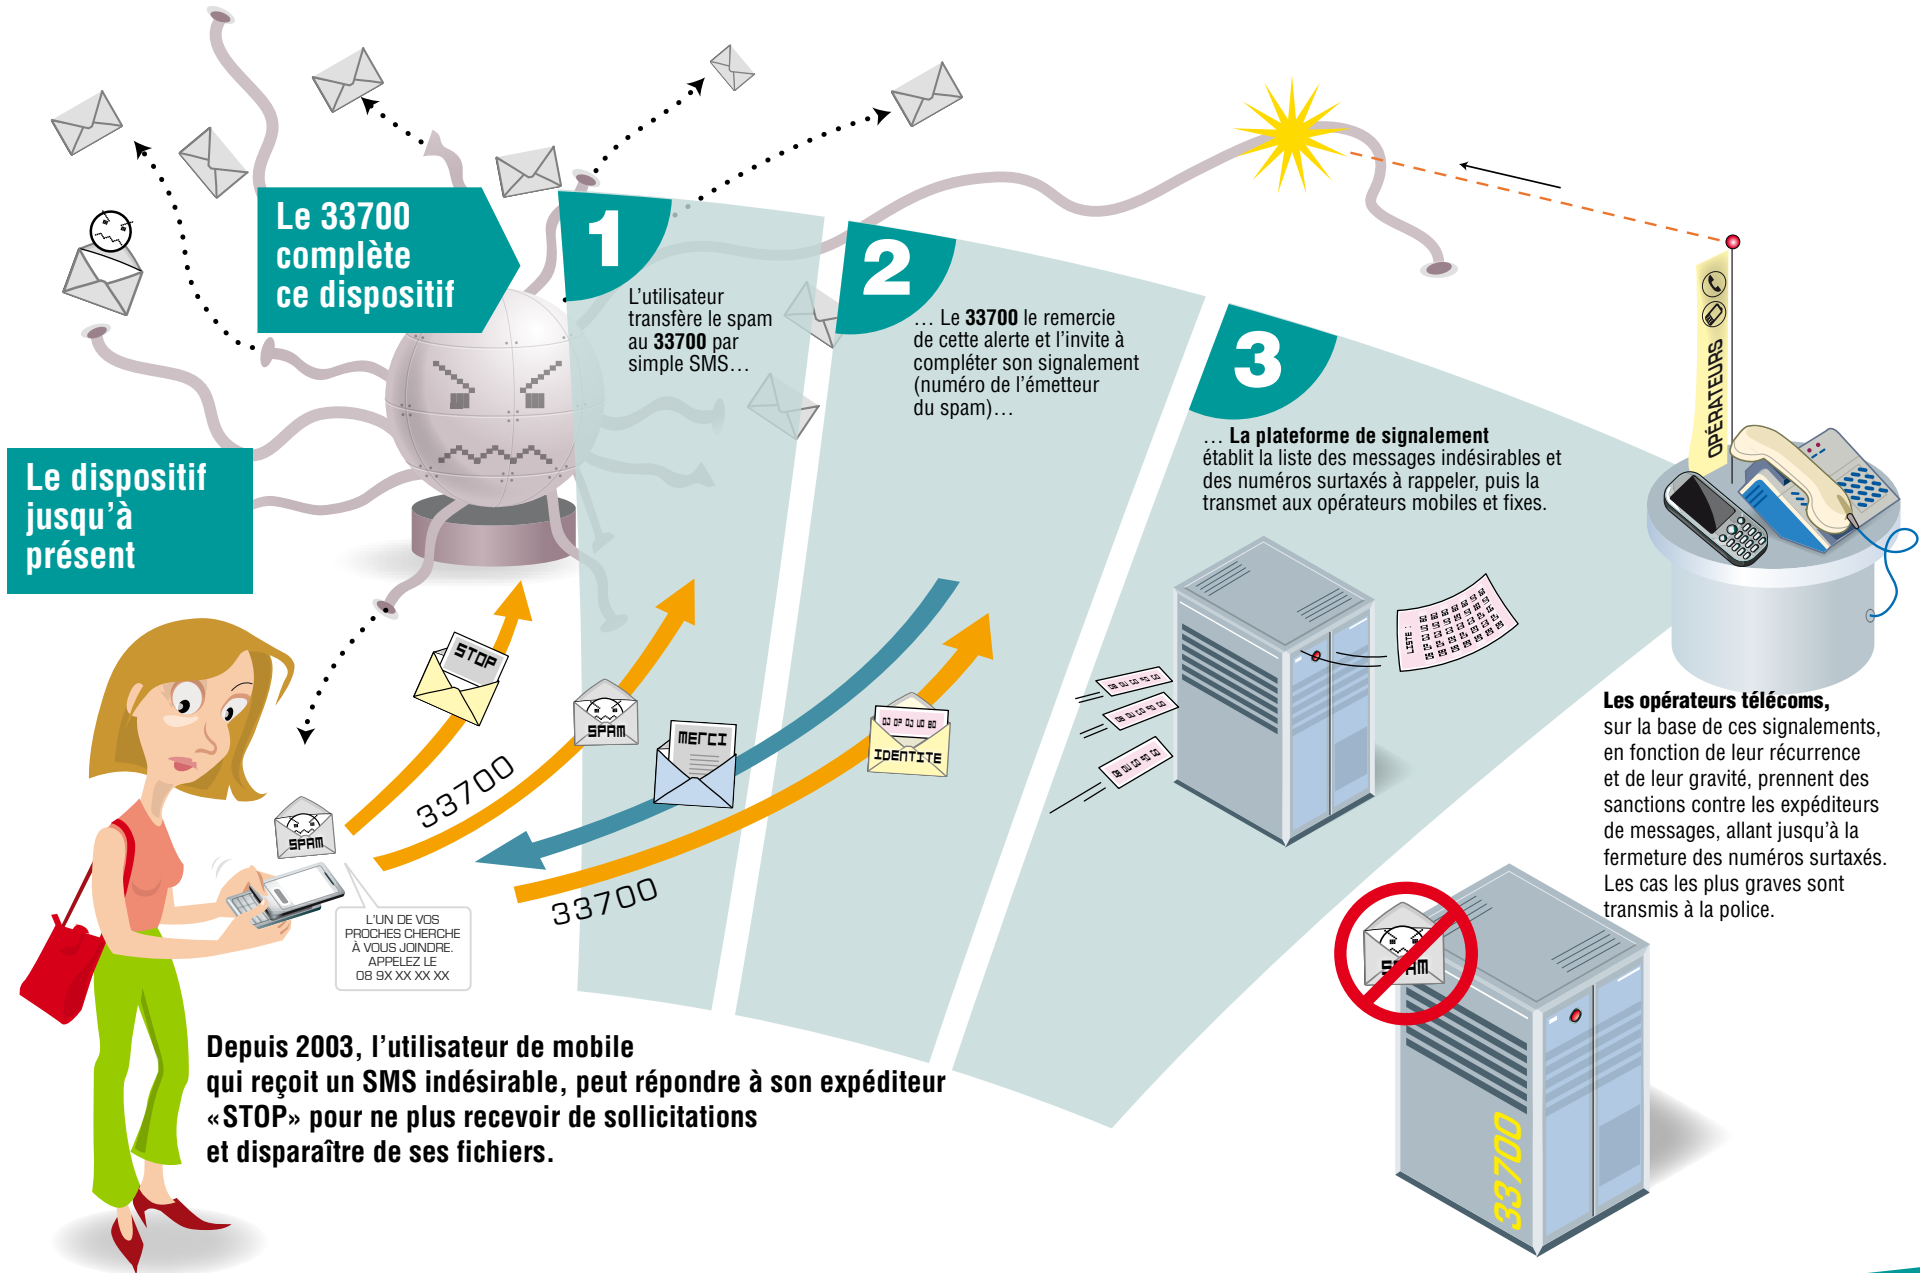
Le 33700 complète ce dispositif

Le dispositif jusqu'à présent

1

L'utilisateur transfère le spam au 33700 par simple SMS…

2

… Le 33700 le remercie de cette alerte et l'invite à compléter son signalement (numéro de l'émetteur du spam)…

3

… La plateforme de signalement établit la liste des messages indésirables et des numéros surtaxés à rappeler, puis la transmet aux opérateurs mobiles et fixes.

OPÉRATEURS

Les opérateurs télécoms, sur la base de ces signalements, en fonction de leur récurrence et de leur gravité, prennent des sanctions contre les expéditeurs de messages, allant jusqu'à la fermeture des numéros surtaxés. Les cas les plus graves sont transmis à la police.

STOP

SPAM

MERCI

IDENTITE

33700

33700

SPAM

L'UN DE VOS PROCHES CHERCHE À VOUS JOINDRE. APPELEZ LE 08 9X XX XX XX

LISTE

SPAM

33700

Depuis 2003, l'utilisateur de mobile qui reçoit un SMS indésirable, peut répondre à son expéditeur «STOP» pour ne plus recevoir de sollicitations et disparaître de ses fichiers.